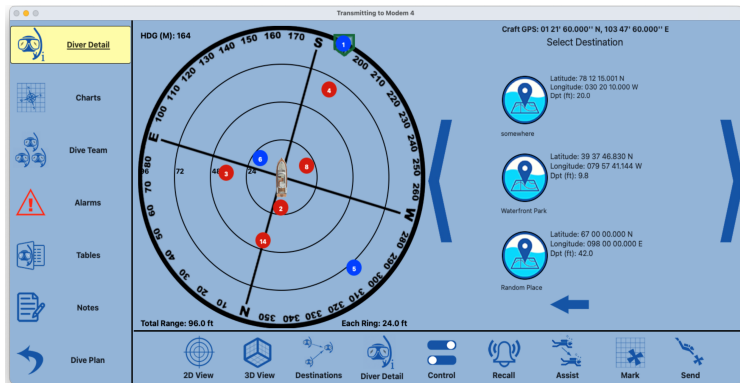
Transmitting to Modem 4

Diver Detail

Charts

Dive Team

Alarms

Tables

Notes

Dive Plan

HDG (M): 164

Craft GPS: 01 21' 60.000'' N, 103 47' 60.000'' E

Select Destination

S
E
W
N

170 160 150 140 130 120 110 100 90 80 70 60 50 40 30 20 10 350 340 330 320 310 300 290 280 260 250 240 230 220 210 200 190

96 72 48 24

1 4 6 3 8 2 14 5

Latitude: 78 12 15.001 N
Longitude: 030 20 10.000 W
Dpt (ft): 20.0
somewhere

Latitude: 39 37 46.830 N
Longitude: 079 57 41.144 W
Dpt (ft): 9.8
Waterfront Park

Latitude: 67 00 00.000 N
Longitude: 098 00 00.000 E
Dpt (ft): 42.0
Random Place

Total Range: 96.0 ft

Each Ring: 24.0 ft

2D View
3D View
Destinations
Diver Detail
Control
Recall
Assist
Mark
Send